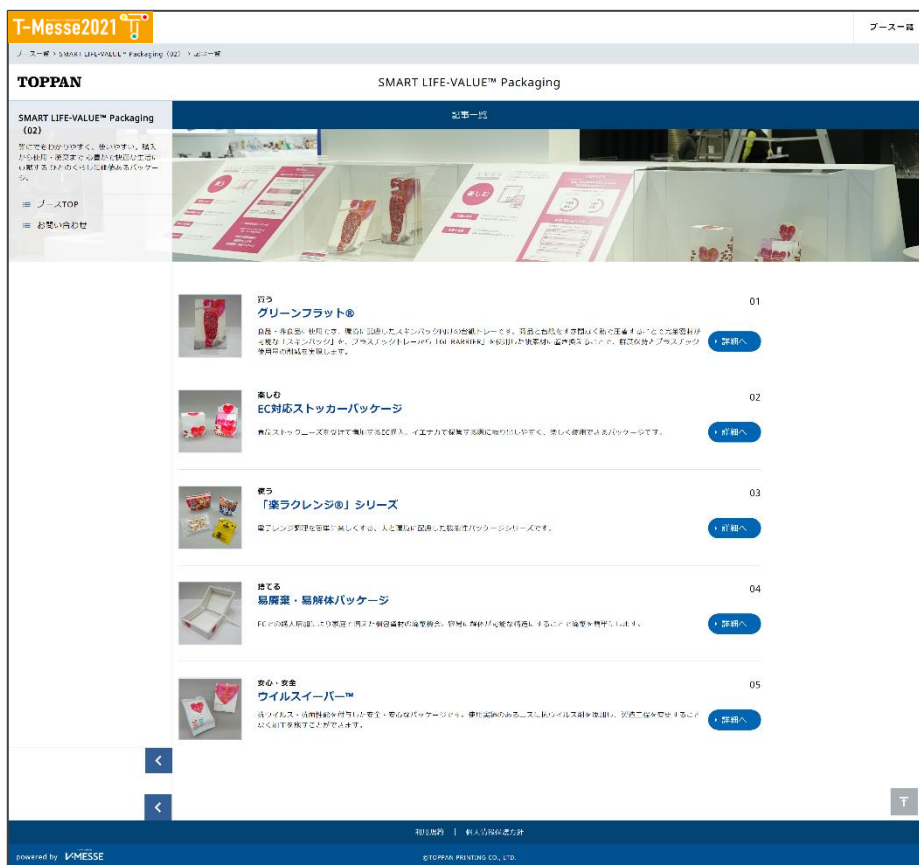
T-Messe2021

ブース一覧

ブース一覧 > SMART LIFE-VALUE™ Packaging（02） > 記事一覧

TOPPAN

SMART LIFE-VALUE™ Packaging

SMART LIFE-VALUE™ Packaging（02）

誰にでもわかりやすく、使いやすい。購入から使用・廃棄まで心豊かで快適な生活に貢献するひとのくらしに価値あるパッケージ。

ブースTOP

お問い合わせ

記事一覧

買う
グリーンフラット®
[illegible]
01
詳細へ

楽しむ
EC対応ストッカーパッケージ
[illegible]
02
詳細へ

使う
「楽ラクレンジ®」シリーズ
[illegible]
03
詳細へ

捨てる
易廃棄・易解体パッケージ
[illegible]
04
詳細へ

安心・安全
ウイルスイーパー™
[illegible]
05
詳細へ

利用規約 | 個人情報保護方針

powered by V-MESSE

©TOPPAN PRINTING CO., LTD.